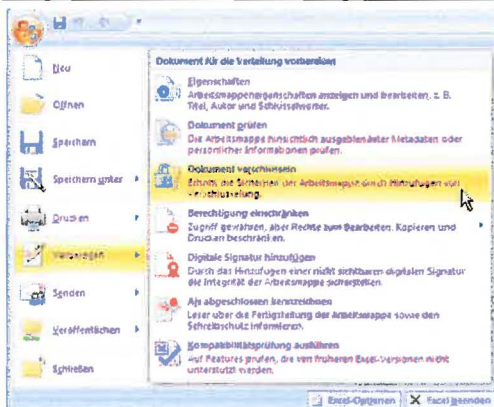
Neu

Öffnen

Speichern

Speichern unter

Drucken

Vorbereiten

Senden

Veröffentlichen

Schließen

Dokument für die Verteilung vorbereiten

Eigenschaften
Arbeitsmappeneigenschaften anzeigen und bearbeiten, z. B. Titel, Autor und Schlüsselwörter.

Dokument prüfen
Die Arbeitsmappe hinsichtlich ausgeblendeter Metadaten oder persönlicher Informationen prüfen.

Dokument verschlüsseln
Erhöht die Sicherheit der Arbeitsmappe durch Hinzufügen von Verschlüsselung.

Berechtigung einschränken
Zugriff gewähren, aber Rechte zum Bearbeiten, Kopieren und Drucken beschränken.

Digitale Signatur hinzufügen
Durch das Hinzufügen einer nicht sichtbaren digitalen Signatur die Integrität der Arbeitsmappe sicherstellen.

Als abgeschlossen kennzeichnen
Leser über die Fertigstellung der Arbeitsmappe sowie den Schreibschutz informieren.

Kompatibilitätsprüfung ausführen
Auf Features prüfen, die von früheren Excel-Versionen nicht unterstützt werden.

Excel-Optionen

Excel beenden